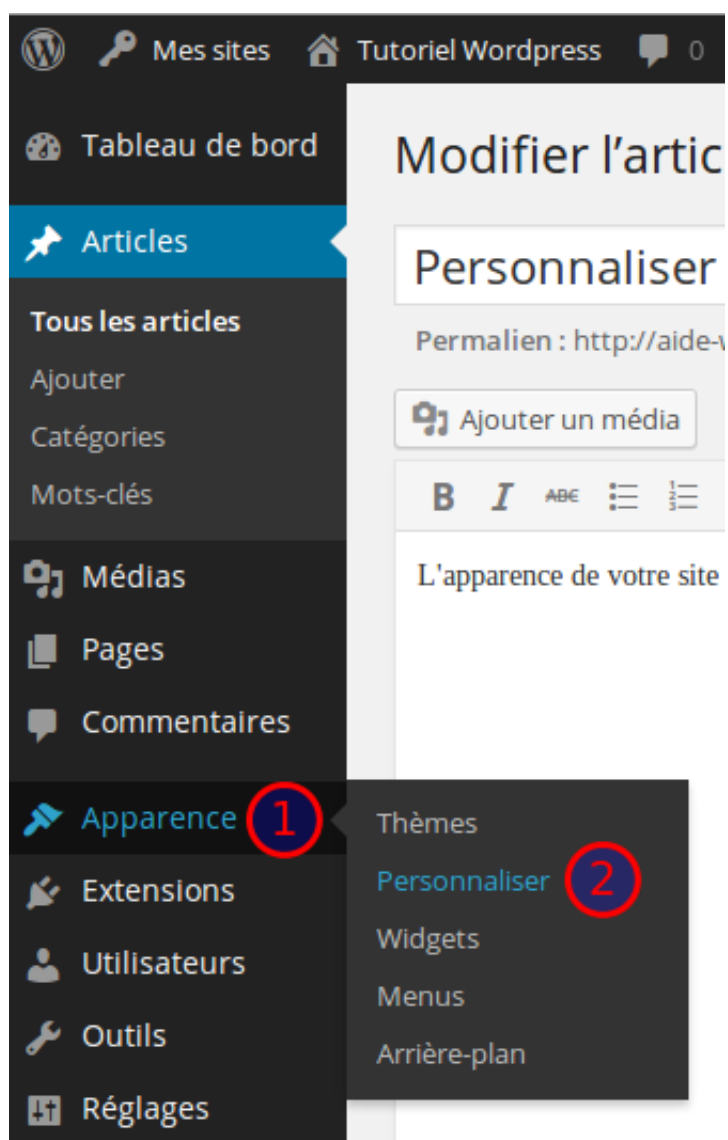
Mes sites Tutoriel Wordpress 0

Tableau de bord

Articles

Tous les articles

Ajouter

Catégories

Mots-clés

Médias

Pages

Commentaires

Apparence 1

Extensions

Utilisateurs

Outils

Réglages

Modifier l'artic

Personnaliser

Permalien : http://aide-w

Ajouter un média

B I ABC

L'apparence de votre site

Thèmes

Personnaliser 2

Widgets

Menus

Arrière-plan